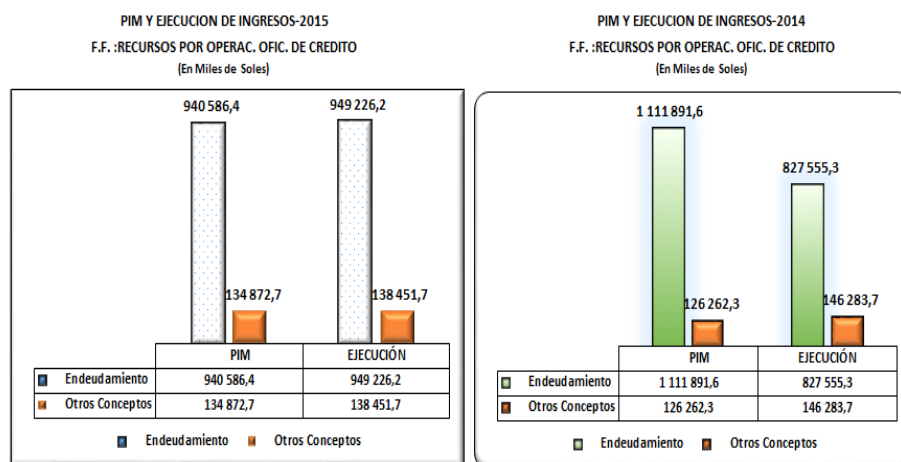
PIM Y EJECUCION DE INGRESOS-2015
F.F. :RECURSOS POR OPERAC. OFIC. DE CREDITO
(En Miles de Soles)

940 586,4
949 226,2
134 872,7
138 451,7

| | PIM | EJECUCIÓN |
|---|---|---|
| Endeudamiento | 940 586,4 | 949 226,2 |
| Otros Conceptos | 134 872,7 | 138 451,7 |

Endeudamiento   Otros Conceptos

PIM Y EJECUCION DE INGRESOS-2014
F.F. :RECURSOS POR OPERAC. OFIC. DE CREDITO
(En Miles de Soles)

1 111 891,6
827 555,3
126 262,3
146 283,7

| | PIM | EJECUCIÓN |
|---|---|---|
| Endeudamiento | 1 111 891,6 | 827 555,3 |
| Otros Conceptos | 126 262,3 | 146 283,7 |

Endeudamiento   Otros Conceptos